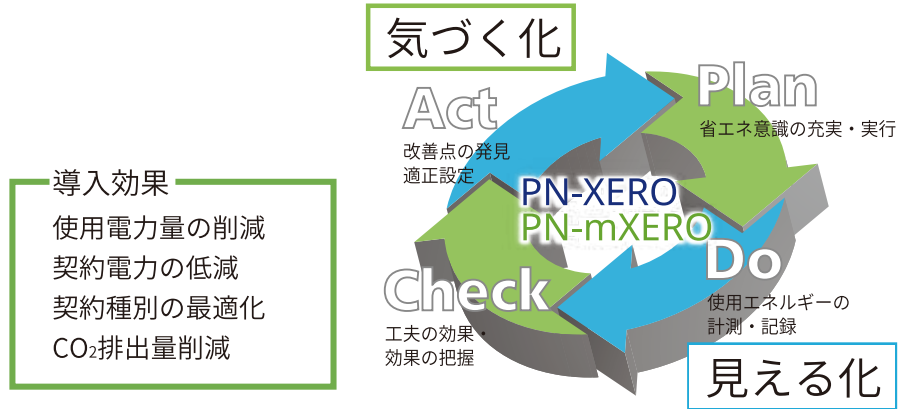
気づく化

導入効果
使用電力量の削減
契約電力の低減
契約種別の最適化
$CO_2$排出量削減

Act
改善点の発見
適正設定

Plan
省エネ意識の充実・実行

PN-XERO
PN-mXERO

Do
使用エネルギーの
計測・記録

Check
工夫の効果・
効果の把握

見える化